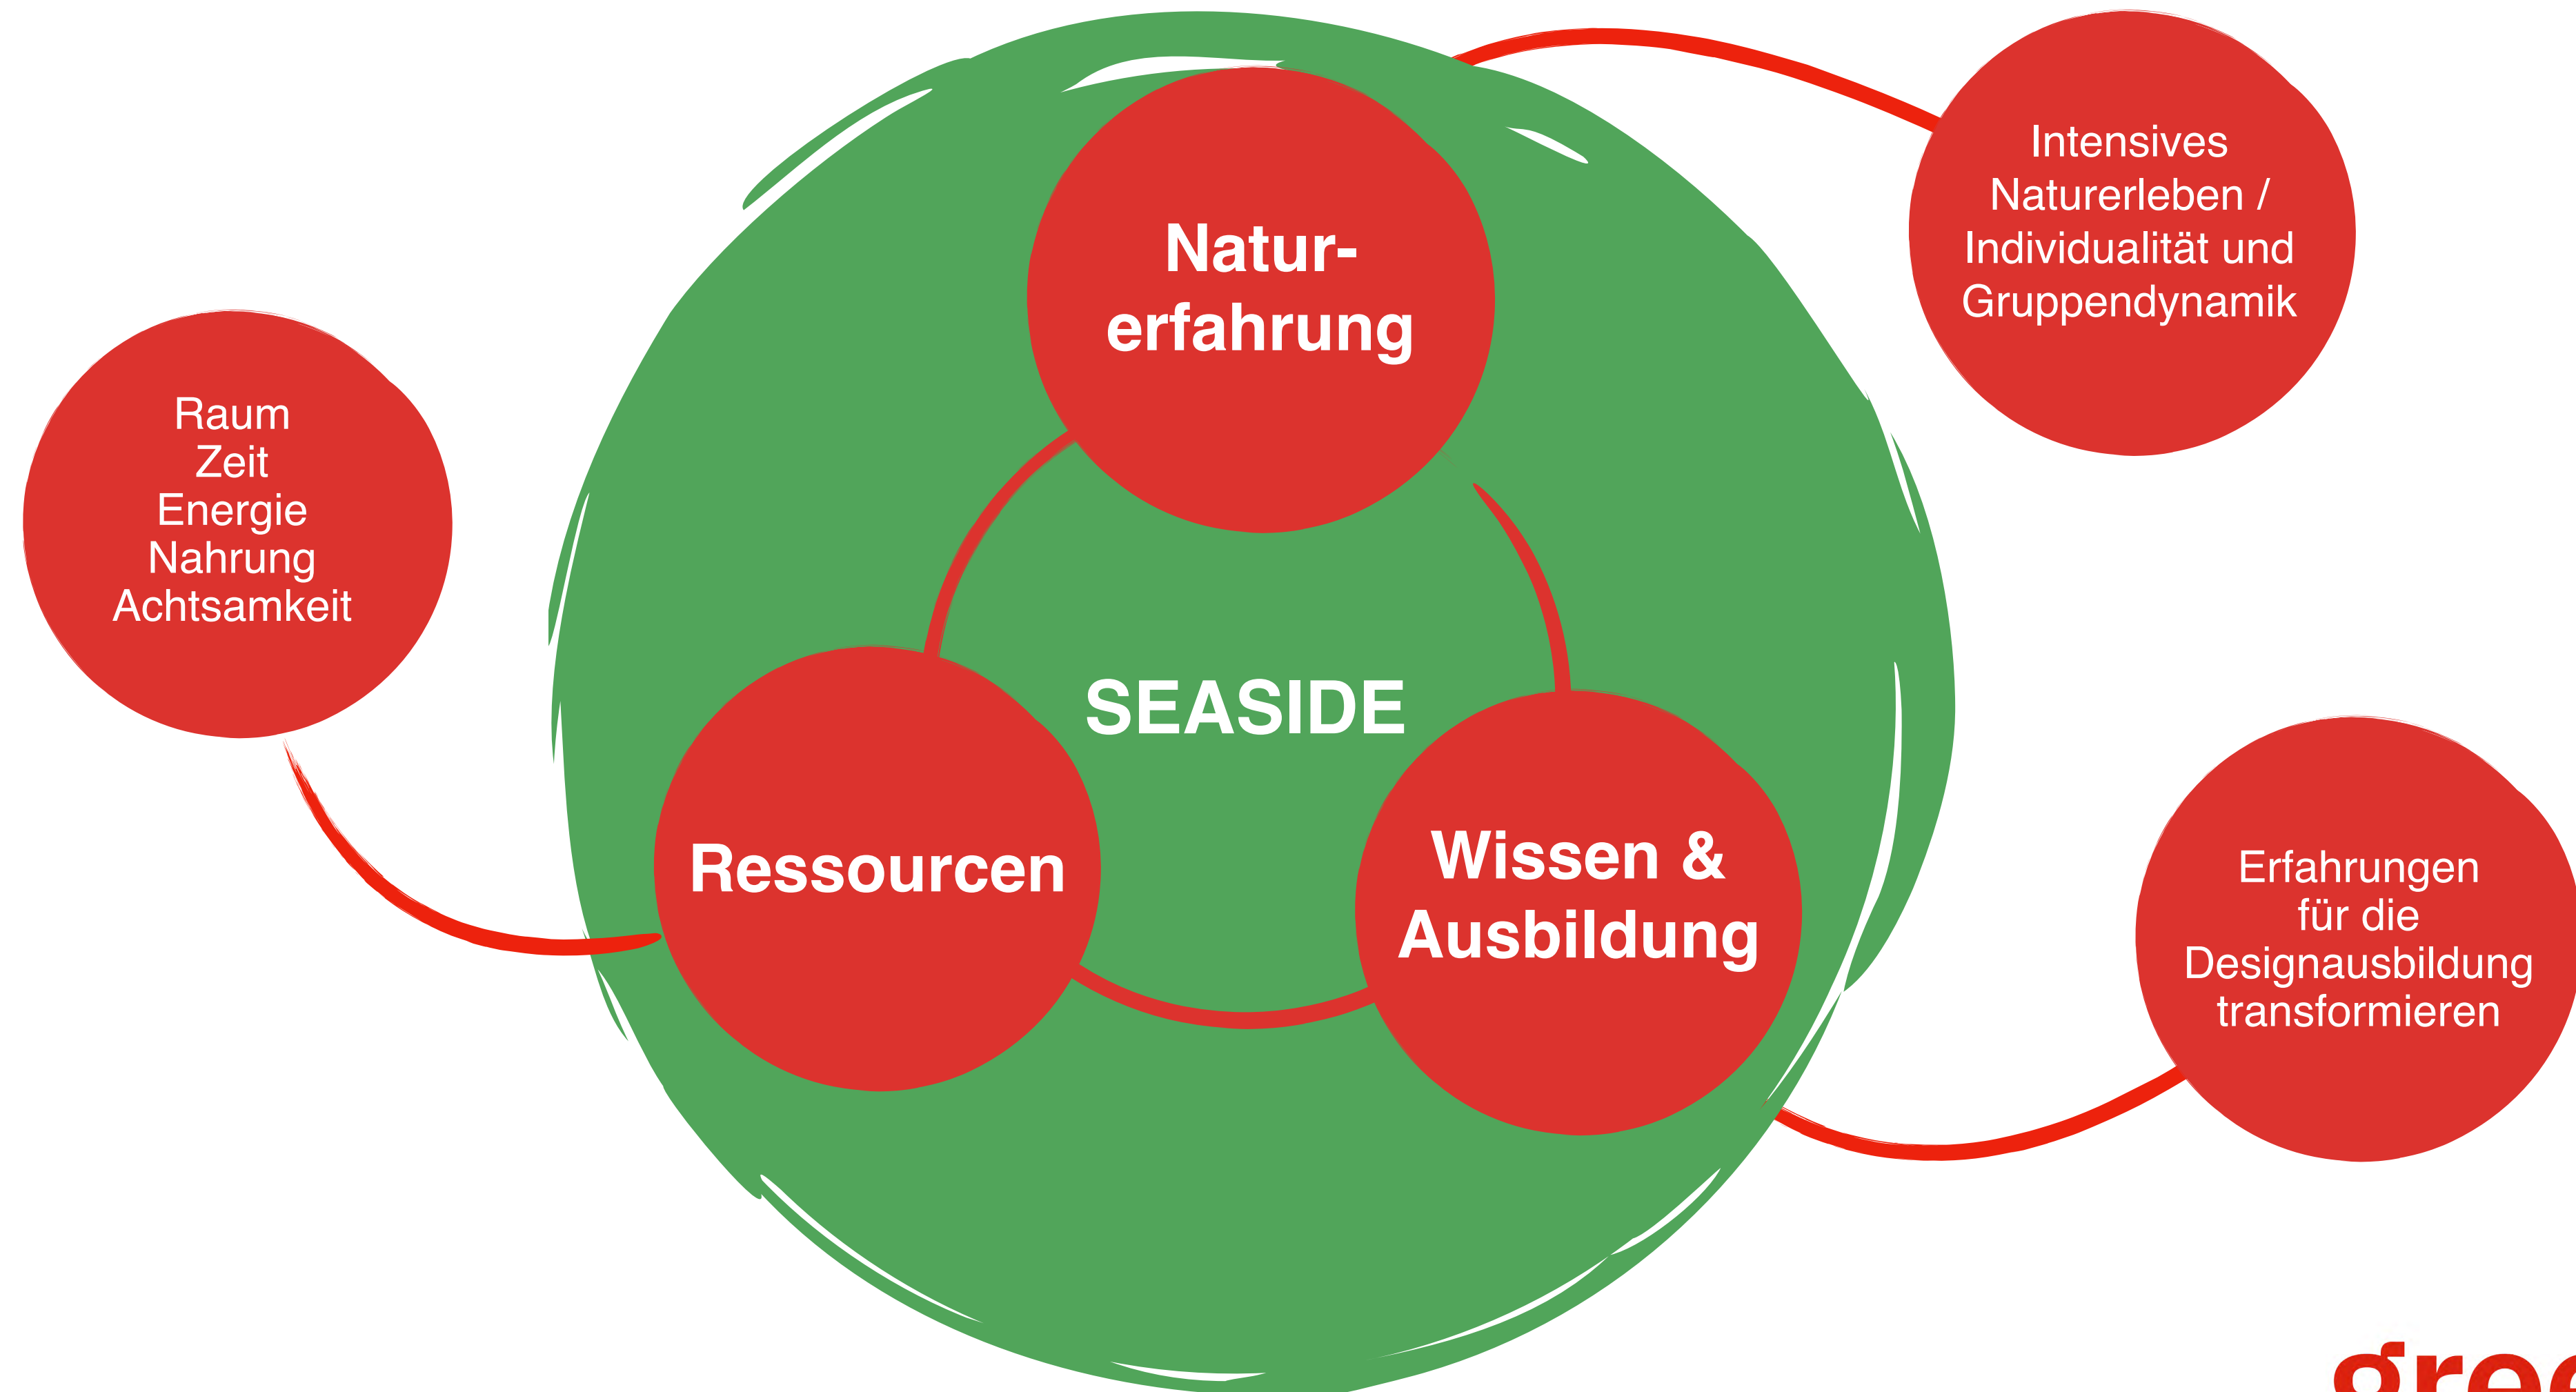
Raum
Zeit
Energie
Nahrung
Achtsamkeit

Naturerfahrung

Intensives Naturerleben / Individualität und Gruppendynamik

SEASIDE

Ressourcen

Wissen & Ausbildung

Erfahrungen für die Designausbildung transformieren

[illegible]